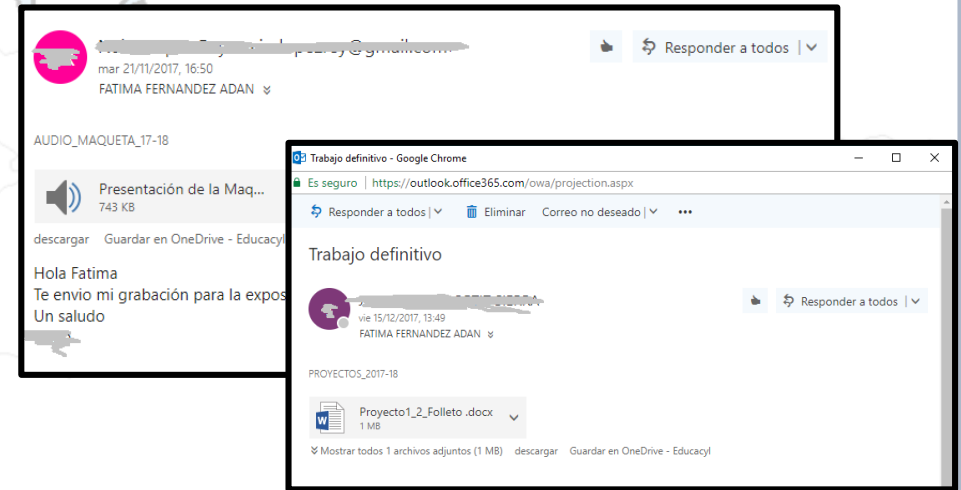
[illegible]@gmail.com
mar 21/11/2017, 16:50
FATIMA FERNANDEZ ADAN

Responder a todos

AUDIO_MAQUETA_17-18

Presentación de la Maq
743 KB

descargar Guardar en OneDrive - Educacyl

Hola Fatima
Te envio mi grabación para la expos
Un saludo
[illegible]

Trabajo definitivo - Google Chrome

Es seguro | https://outlook.office365.com/owa/projection.aspx

Responder a todos | Eliminar Correo no deseado | ···

Trabajo definitivo

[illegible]
vie 15/12/2017, 13:49
FATIMA FERNANDEZ ADAN

Responder a todos

PROYECTOS_2017-18

Proyecto1_2_Folleto .docx
1 MB

Mostrar todos 1 archivos adjuntos (1 MB) descargar Guardar en OneDrive - Educacyl